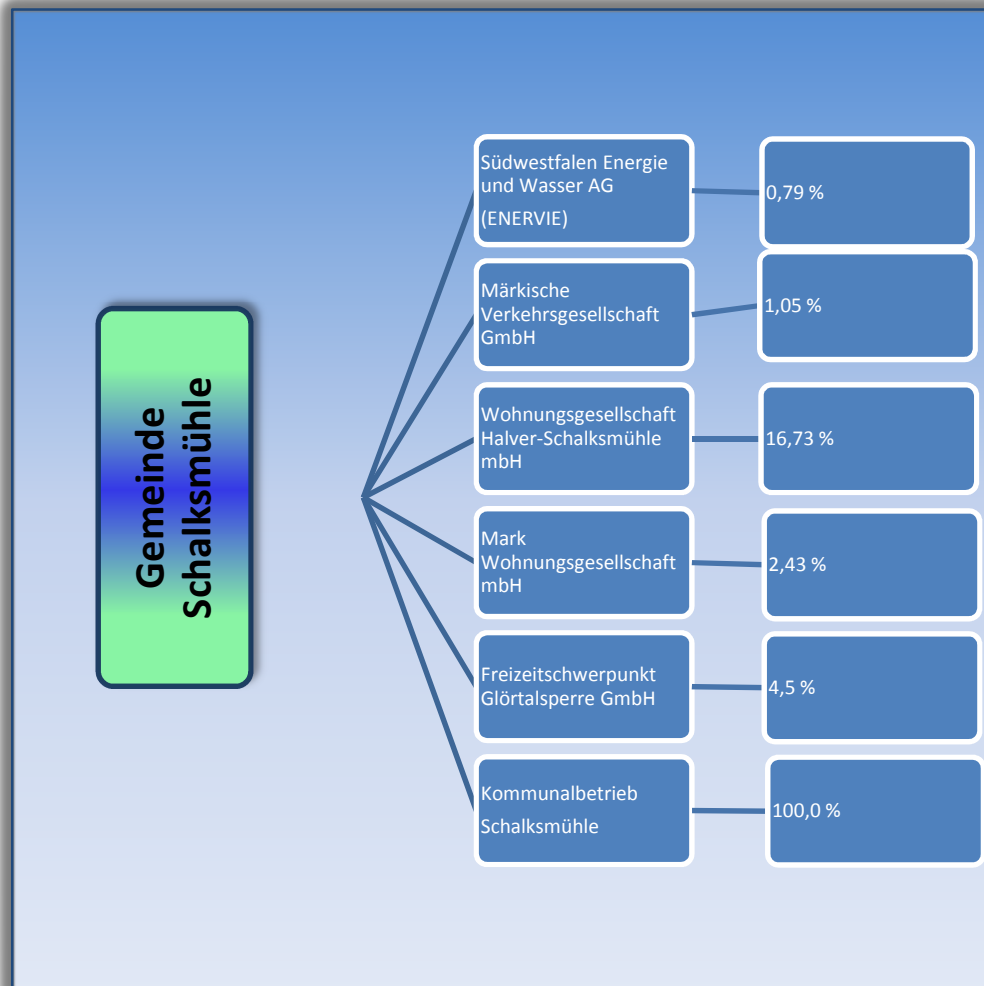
Gemeinde Schalksmühle

Südwestfalen Energie und Wasser AG (ENERVIE)

0,79 %

Märkische Verkehrsgesellschaft GmbH

1,05 %

Wohnungsgesellschaft Halver-Schalksmühle mbH

16,73 %

Mark Wohnungsgesellschaft mbH

2,43 %

Freizeitschwerpunkt Glörtalsperre GmbH

4,5 %

Kommunalbetrieb Schalksmühle

100,0 %